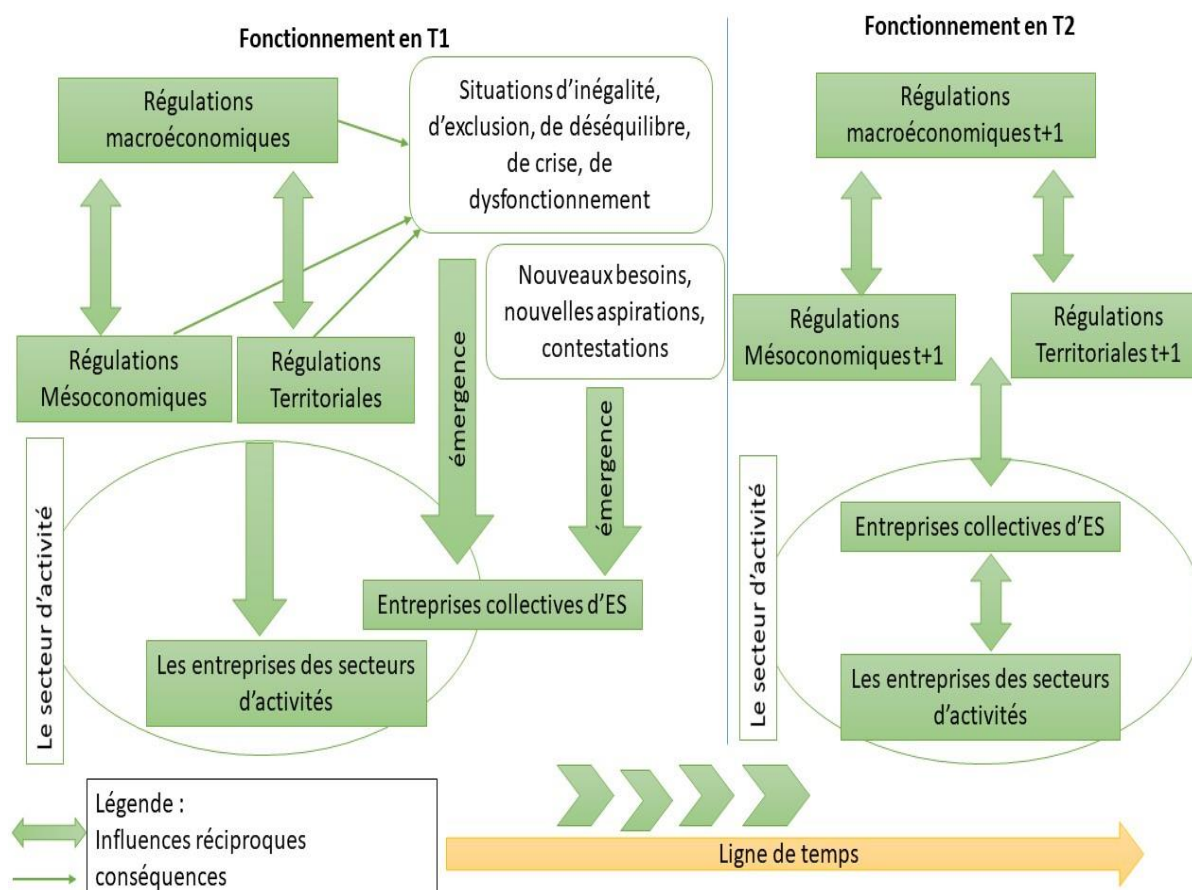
Fonctionnement en T1

Régulations macroéconomiques

Situations d'inégalité, d'exclusion, de déséquilibre, de crise, de dysfonctionnement

Nouveaux besoins, nouvelles aspirations, contestations

Régulations Mésoconomiques

Régulations Territoriales

émergence

émergence

Le secteur d'activité

Entreprises collectives d'ES

Les entreprises des secteurs d'activités

Fonctionnement en T2

Régulations macroéconomiques t+1

Régulations Mésoconomiques t+1

Régulations Territoriales t+1

Le secteur d'activité

Entreprises collectives d'ES

Les entreprises des secteurs d'activités

Légende :
Influences réciproques
conséquences

Ligne de temps